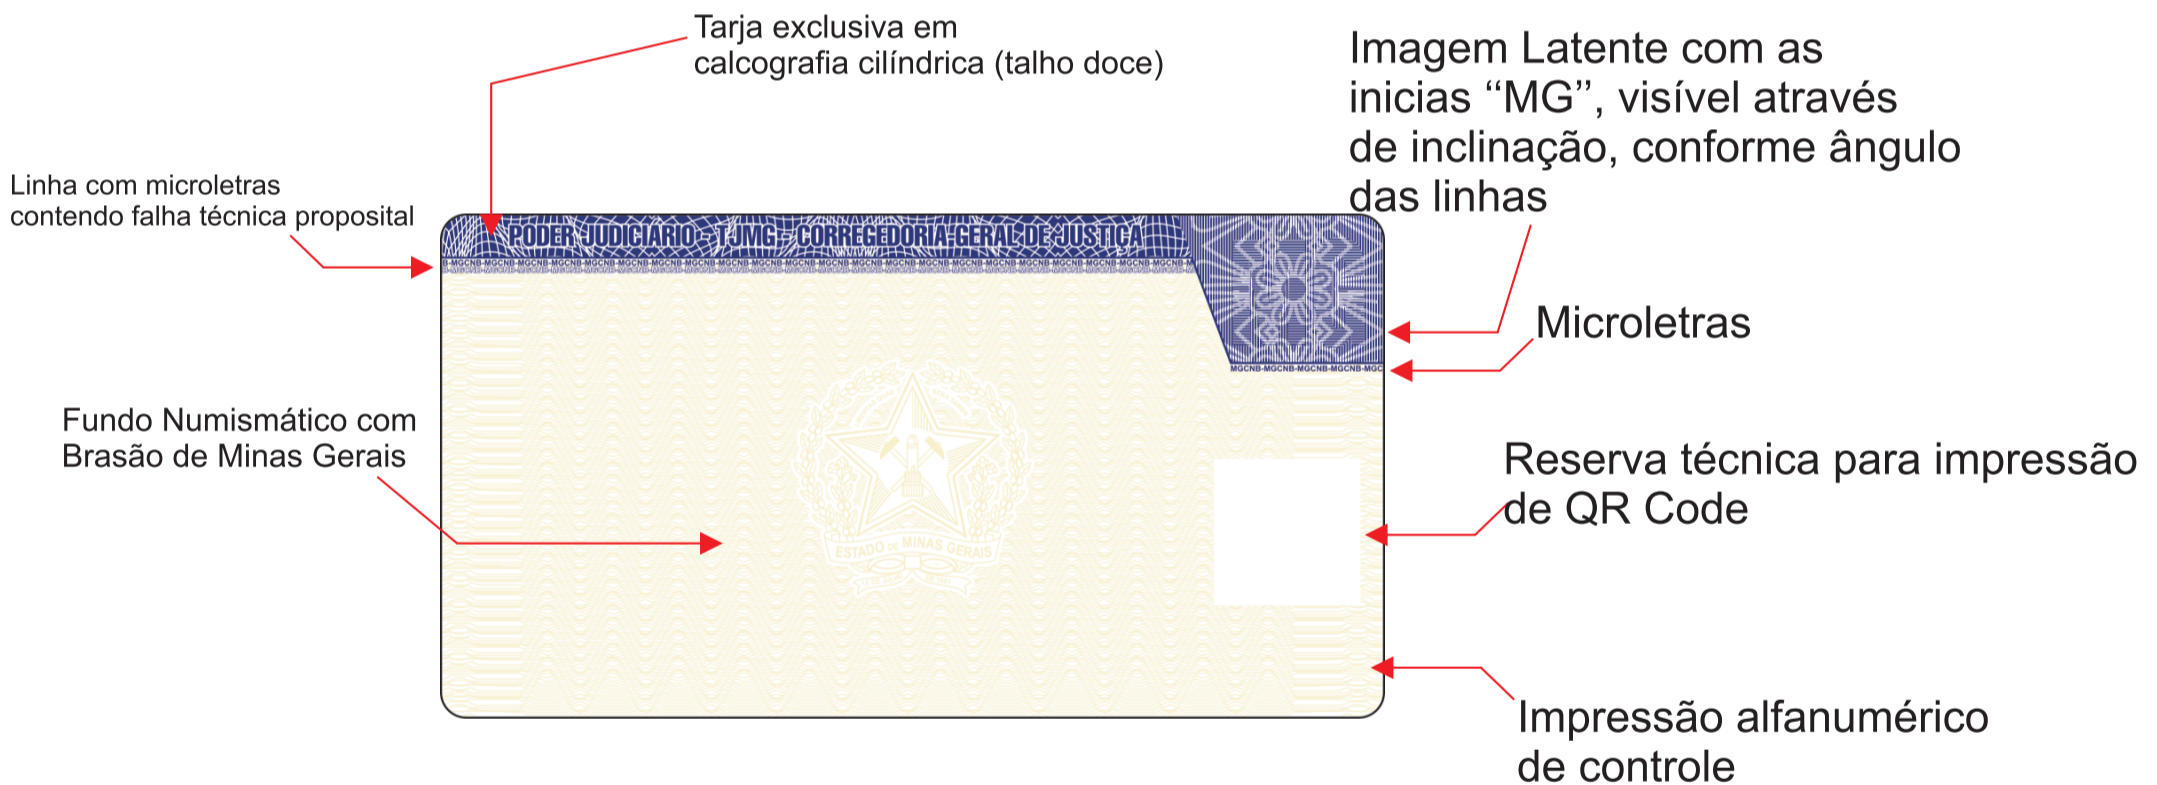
Tarja exclusiva em calcografia cilíndrica (talho doce)

Imagem Latente com as inicias “MG”, visível através de inclinação, conforme ângulo das linhas

Linha com microletras contendo falha técnica proposital

PODER JUDICIÁRIO - TJMG - CORREGEDORIA GERAL DE JUSTIÇA

MGCNB-MGCNB-MGCNB-MGCNB-MGCNB-MGCNB-MGCNB-MGCNB-MGCNB-MGCNB-MGCNB-MGCNB-MGCNB-MGCNB-MGCNB-MGCNB-MGCNB-MGCNB-MGCNB-MGCNB-M

Microletras

MGCNB-MGCNB-MGCNB-MGCNB-MGC

Fundo Numismático com Brasão de Minas Gerais

ESTADO DE MINAS GERAIS

Reserva técnica para impressão de QR Code

Impressão alfanumérico de controle